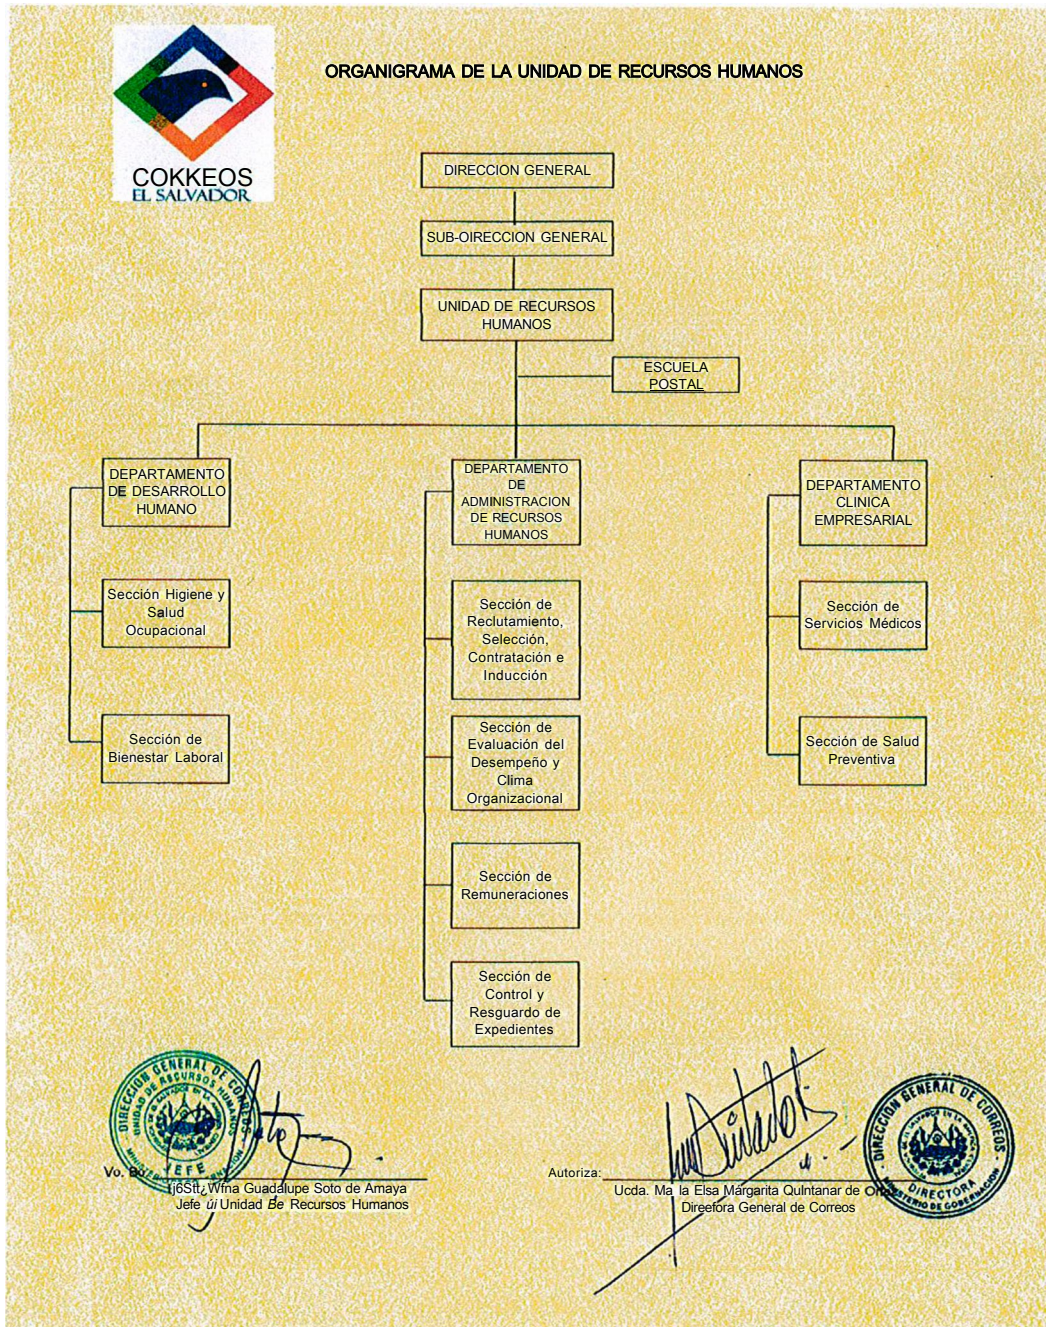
COKKEOS
EL SALVADOR

ORGANIGRAMA DE LA UNIDAD DE RECURSOS HUMANOS

DIRECCION GENERAL

SUB-OIRECCION GENERAL

UNIDAD DE RECURSOS HUMANOS

ESCUELA POSTAL

DEPARTAMENTO DE DESARROLLO HUMANO

Sección Higiene y Salud Ocupacional

Sección de Bienestar Laboral

DEPARTAMENTO DE ADMINISTRACION DE RECURSOS HUMANOS

Sección de Reclutamiento, Selección, Contratación e Inducción

Sección de Evaluación del Desempeño y Clima Organizacional

Sección de Remuneraciones

Sección de Control y Resguardo de Expedientes

DEPARTAMENTO CLINICA EMPRESARIAL

Sección de Servicios Médicos

Sección de Salud Preventiva

DIRECCION GENERAL DE CORREOS UNIDAD DE RECURSOS HUMANOS JEFE

Vo. Bo.
tj6Stt¿Wfna Guadalupe Soto de Amaya
Jefe úi Unidad Be Recursos Humanos

Autoriza:
Ucda. Ma la Elsa Margarita Qulntanar de Or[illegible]
Direefora General de Correos

DIRECCION GENERAL DE CORREOS DIRECTORA MINISTERIO DE GOBERNACION